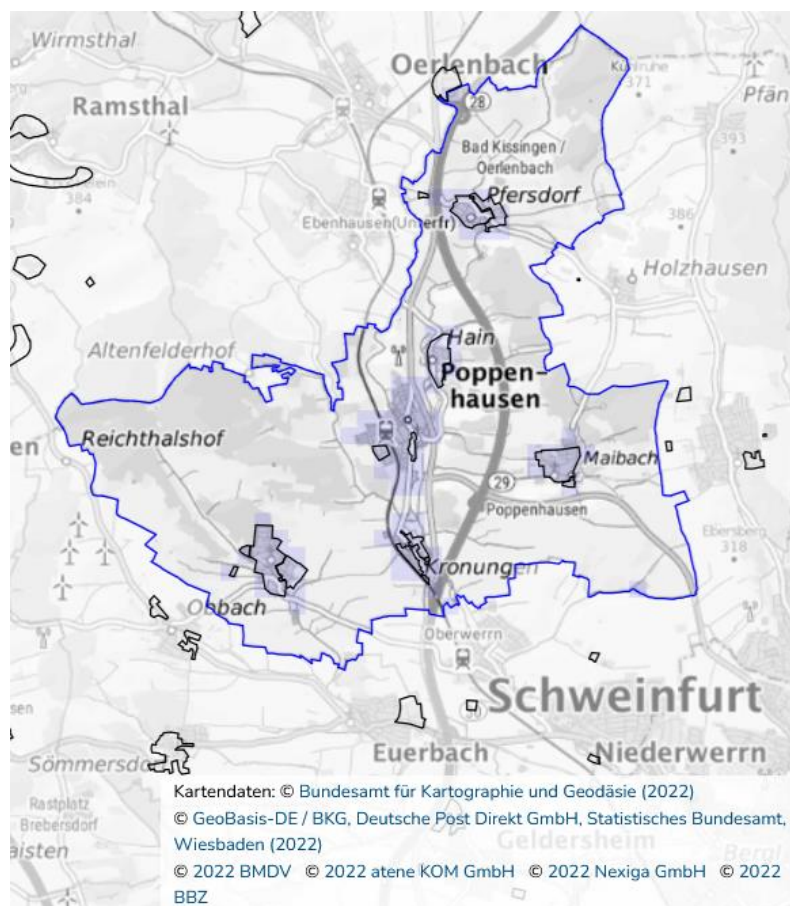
Wirmsthal
Oerlenbach
Ramsthal
Kuhruhe
371
Pfän
393
Bad Kissingen / Oerlenbach
Pfersdorf
384
Ebenhausen(Unterfr)
386
Holzhausen
Hain
Altenfelderhof
Poppenhausen
en
Reichthalshof
Maibach
29
Poppenhausen
Ebersberg
318
Kronungen
Obbach
Oberwerrn
Schweinfurt
sen
Euerbach
Niederwerrn
Sömmersdo
Rastplatz
Brebersdorf
aisten
Geldersheim

Kartendaten: © Bundesamt für Kartographie und Geodäsie (2022)
© GeoBasis-DE / BKG, Deutsche Post Direkt GmbH, Statistisches Bundesamt, Wiesbaden (2022)
© 2022 BMDV © 2022 atene KOM GmbH © 2022 Nexiga GmbH © 2022 BBZ